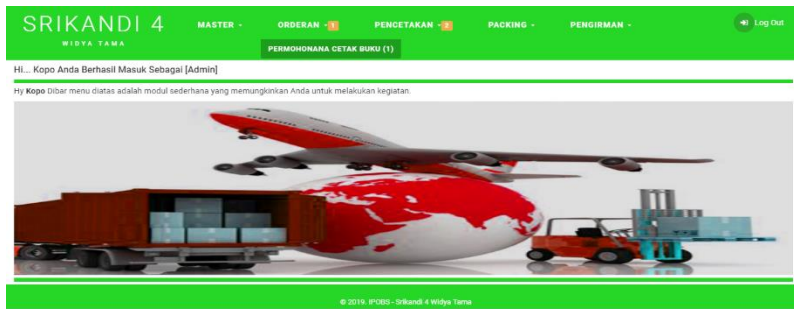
SRIKANDI 4
WIDYA TAMA

MASTER ▾ ORDERAN ▾ 1 PENCETAKAN ▾ 2 PACKING ▾ PENGIRMAN ▾ Log Out

PERMOHONANA CETAK BUKU (1)

Hi... Kopo Anda Berhasil Masuk Sebagai [Admin]

Hy **Kopo** Dibar menu diatas adalah modul sederhana yang memungkinkan Anda untuk melakukan kegiatan.

© 2019. IPOBS - Srikandi 4 Widya Tama